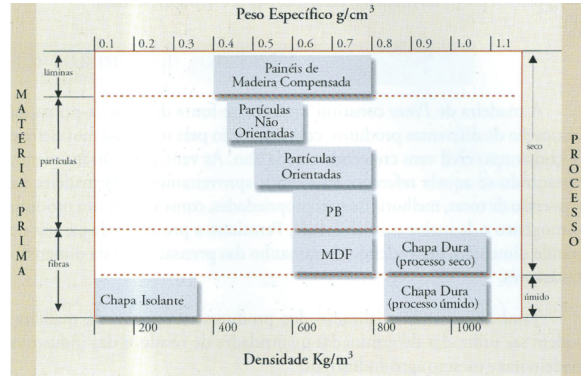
Peso Específico g/cm$^3$

0.1 | 0.2 | 0.3 | 0.4 | 0.5 | 0.6 | 0.7 | 0.8 | 0.9 | 1.0 | 1.1

MATÉRIA PRIMA

lâminas

partículas

fibras

Painéis de Madeira Compensada

Partículas Não Orientadas

Partículas Orientadas

PB

MDF

Chapa Dura (processo seco)

Chapa Isolante

Chapa Dura (processo úmido)

seco

úmido

PROCESSO

200 | 400 | 600 | 800 | 1000

Densidade Kg/m$^3$